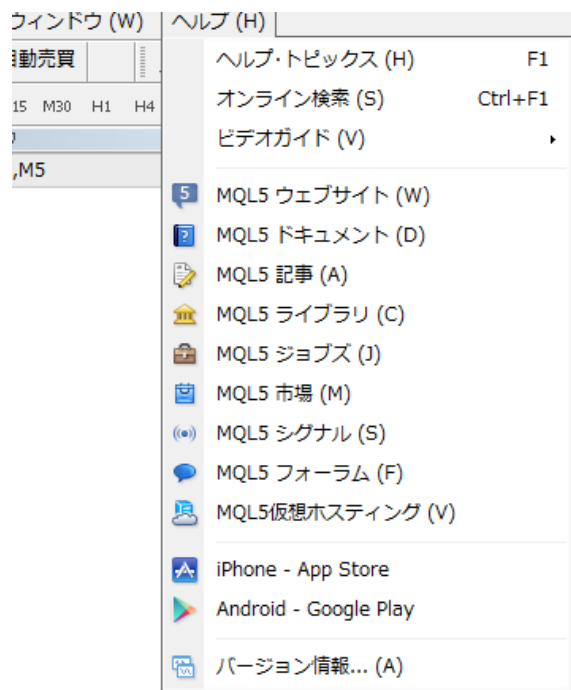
ウィンドウ (W) ヘルプ (H)
動売買
15 M30 H1 H4
,M5

ヘルプ・トピックス (H) F1
オンライン検索 (S) Ctrl+F1
ビデオガイド (V)

MQL5 ウェブサイト (W)
MQL5 ドキュメント (D)
MQL5 記事 (A)
MQL5 ライブラリ (C)
MQL5 ジョブズ (J)
MQL5 市場 (M)
MQL5 シグナル (S)
MQL5 フォーラム (F)
MQL5仮想ホスティング (V)

iPhone - App Store
Android - Google Play

バージョン情報... (A)